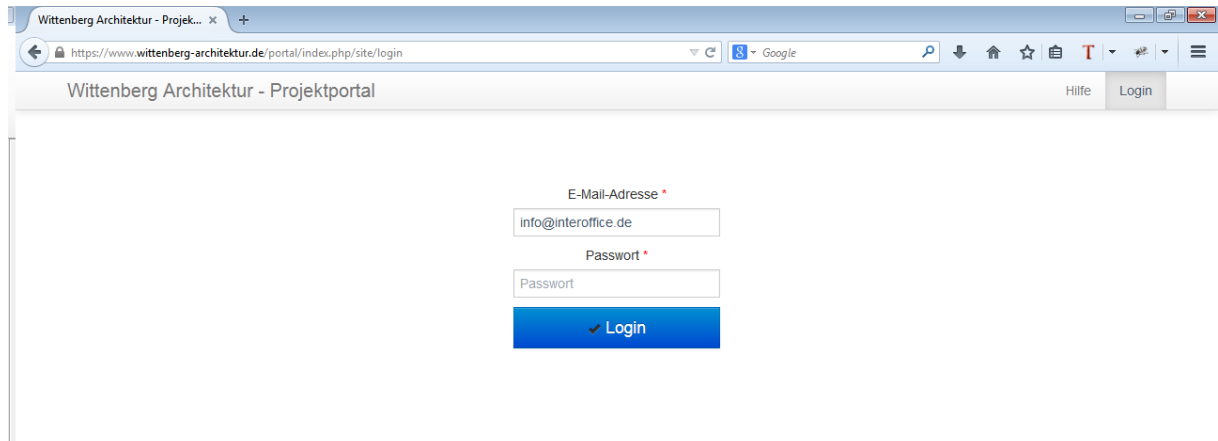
Wittenberg Architektur - Projek... ×

https://www.wittenberg-architektur.de/portal/index.php/site/login

Google

T

Wittenberg Architektur - Projektportal

Hilfe

Login

E-Mail-Adresse *

info@interoffice.de

Passwort *

Passwort

Login